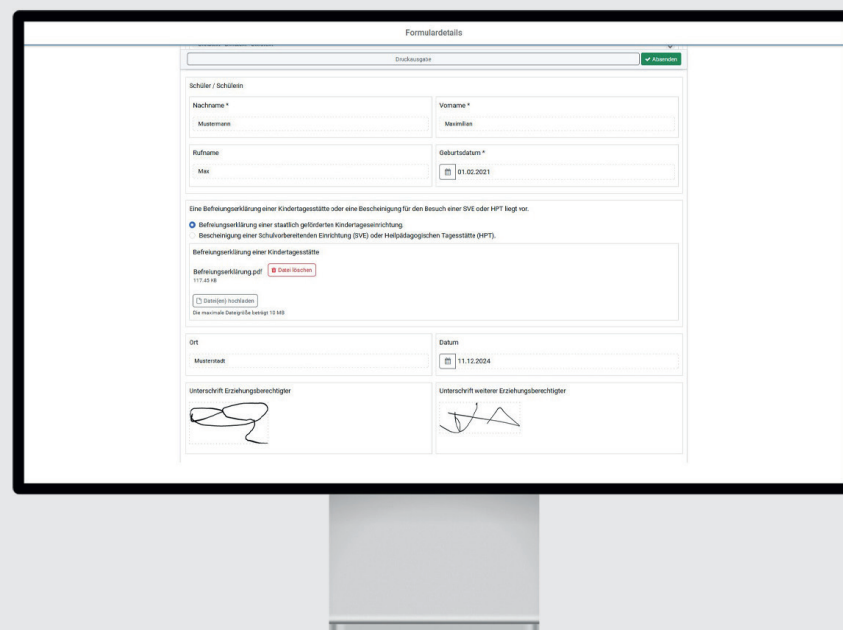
Formulardetails

Druckausgabe

Absenden

Schüler / Schülerin

Nachname *

Mustermann

Vorname *

Maximilian

Rufname

Max

Geburtsdatum *

01.02.2021

Eine Befreiungserklärung einer Kindertagesstätte oder eine Bescheinigung für den Besuch einer SVE oder HPT liegt vor.

Befreiungserklärung einer staatlich geförderten Kindertageseinrichtung.

Bescheinigung einer Schulvorbereitenden Einrichtung (SVE) oder Heilpädagogischen Tagesstätte (HPT).

Befreiungserklärung einer Kindertagesstätte

Befreiungserklärung.pdf

117.45 KB

Datei löschen

Datei(en) hochladen

Die maximale Dateigröße beträgt 10 MB

Ort

Musterstadt

Datum

11.12.2024

Unterschrift Erziehungsberechtigter

Unterschrift weiterer Erziehungsberechtigter